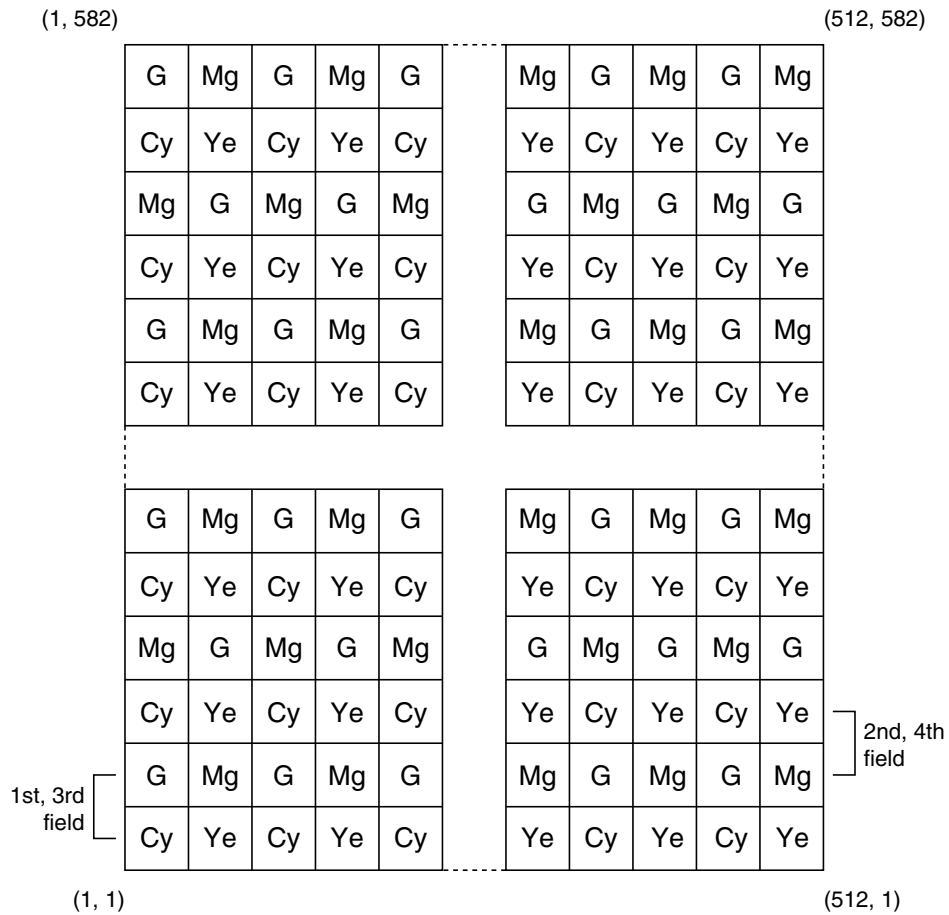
(1, 582)

(512, 582)

| G | Mg | G | Mg | G |
|---|---|---|---|---|
| Cy | Ye | Cy | Ye | Cy |
| Mg | G | Mg | G | Mg |
| Cy | Ye | Cy | Ye | Cy |
| G | Mg | G | Mg | G |
| Cy | Ye | Cy | Ye | Cy |

| Mg | G | Mg | G | Mg |
|---|---|---|---|---|
| Ye | Cy | Ye | Cy | Ye |
| G | Mg | G | Mg | G |
| Ye | Cy | Ye | Cy | Ye |
| Mg | G | Mg | G | Mg |
| Ye | Cy | Ye | Cy | Ye |

| G | Mg | G | Mg | G |
|---|---|---|---|---|
| Cy | Ye | Cy | Ye | Cy |
| Mg | G | Mg | G | Mg |
| Cy | Ye | Cy | Ye | Cy |
| G | Mg | G | Mg | G |
| Cy | Ye | Cy | Ye | Cy |

| Mg | G | Mg | G | Mg |
|---|---|---|---|---|
| Ye | Cy | Ye | Cy | Ye |
| G | Mg | G | Mg | G |
| Ye | Cy | Ye | Cy | Ye |
| Mg | G | Mg | G | Mg |
| Ye | Cy | Ye | Cy | Ye |

2nd, 4th field

1st, 3rd field

(1, 1)

(512, 1)